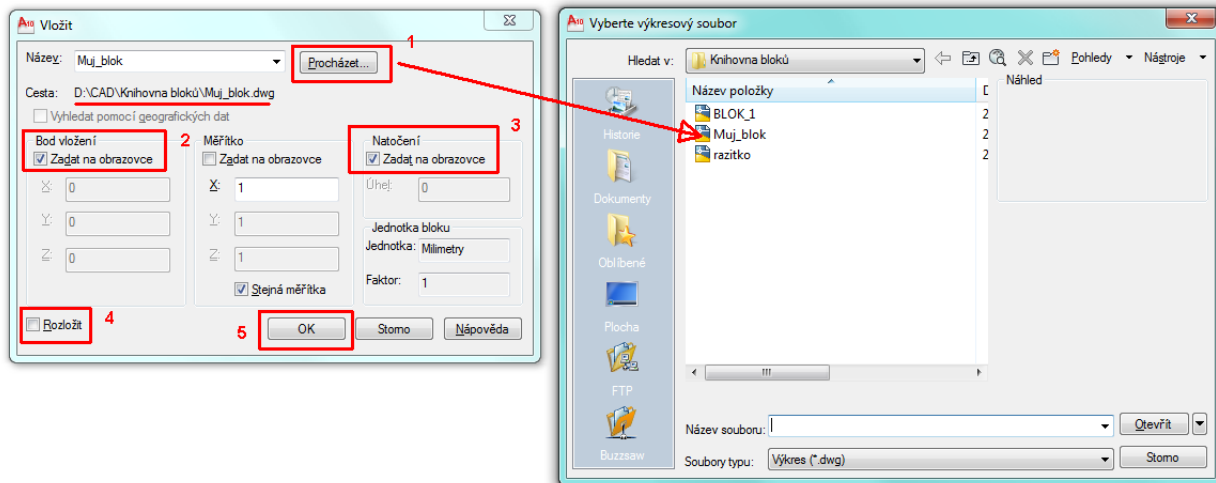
Vložit

Název: Muj_blok
Procházet...
1
Cesta: D:\CAD\Knihovna bloků\Muj_blok.dwg
Vyhledat pomocí geografických dat
Bod vložení
2
Zadat na obrazovce
X: 0
Y: 0
Z: 0
Měřítko
Zadat na obrazovce
X: 1
Y: 1
Z: 1
Stejná měřítka
Natočení
3
Zadat na obrazovce
Úhel: 0
Jednotka bloku
Jednotka: Milimetry
Faktor: 1
Rozložit
4
5
OK
Storno
Nápověda

Vyberte výkresový soubor

Hledat v: Knihovna bloků
Pohledy
Nástroje
Historie
Dokumenty
Oblíbené
Plocha
FTP
Buzzsaw
Název položky
D
BLOK_1
2
Muj_blok
2
razitko
2
Náhled
Název souboru:
Otevřít
Soubory typu: Výkres (*.dwg)
Storno